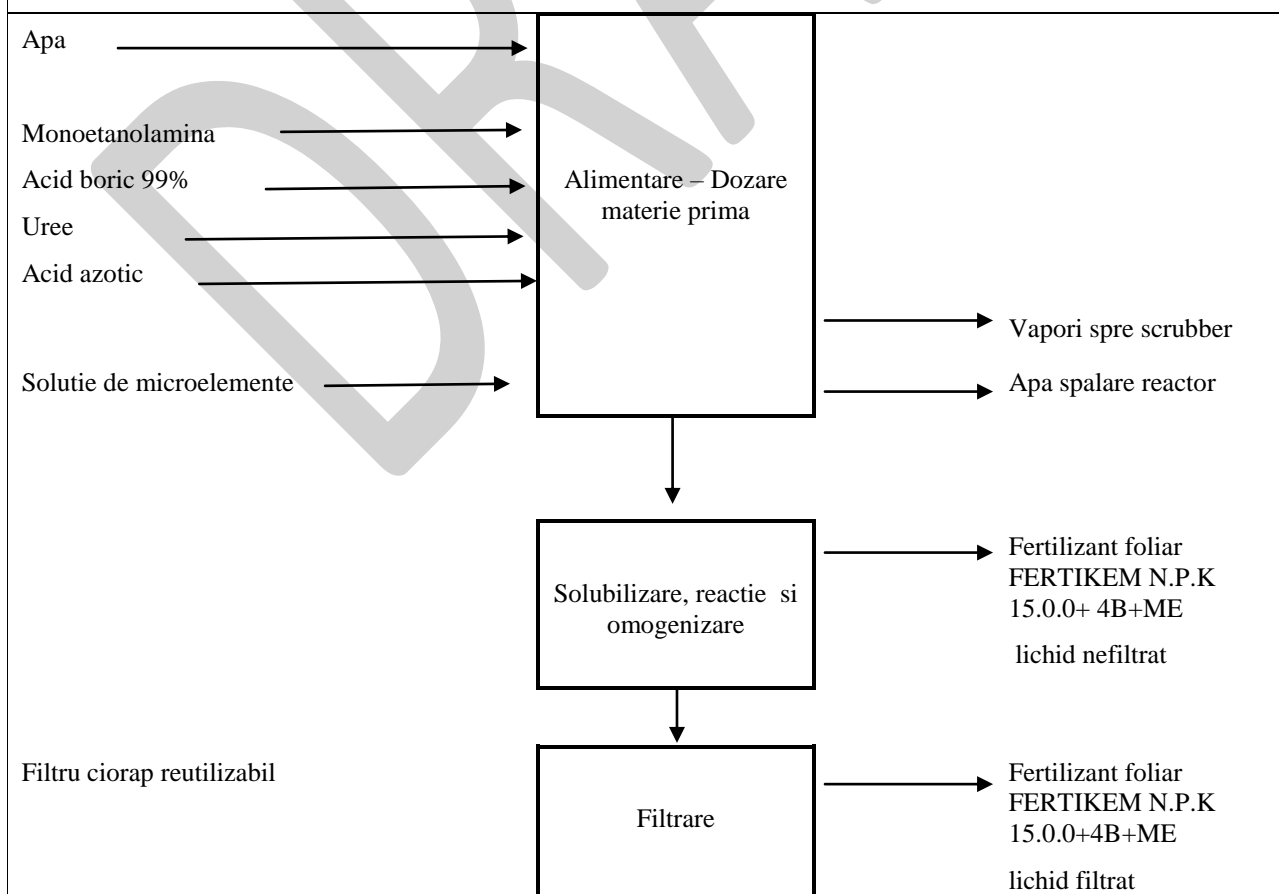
Apa

Monoetanolamina

Acid boric 99%

Uree

Acid azotic

Solutie de microelemente

Alimentare – Dozare materie prima

Vapori spre scrubber

Apa spalare reactor

Solubilizare, reactie si omogenizare

Fertilizant foliar FERTIKEM N.P.K 15.0.0+ 4B+ME

lichid nefiltrat

Filtru ciorap reutilizabil

Filtrare

Fertilizant foliar FERTIKEM N.P.K 15.0.0+4B+ME

lichid filtrat